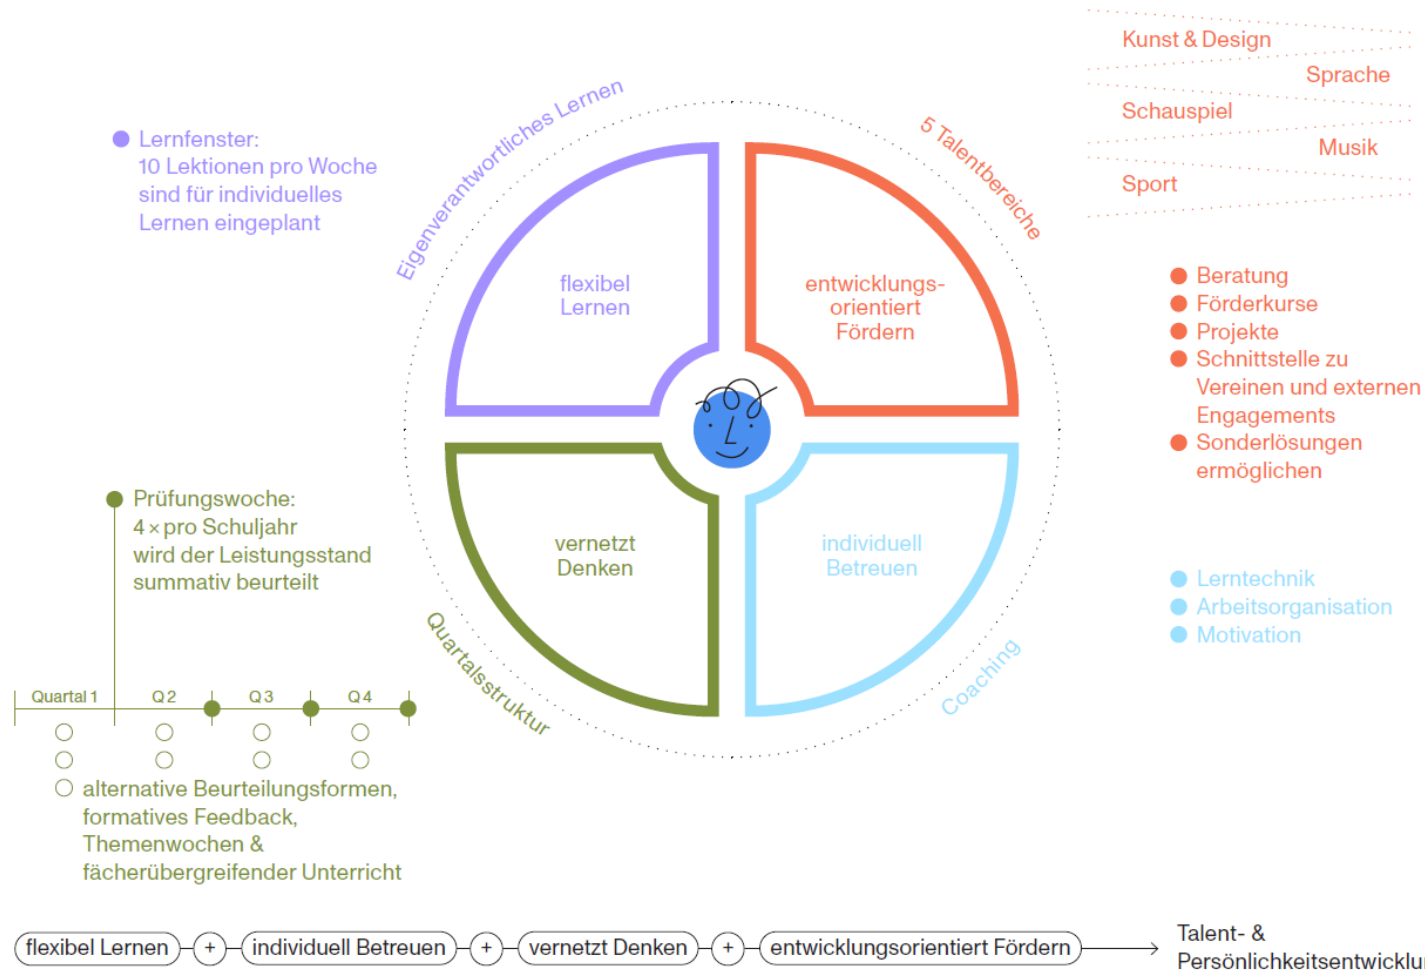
Kunst & Design
Sprache
Schauspiel
Musik
Sport

Lernfenster:
10 Lektionen pro Woche sind für individuelles Lernen eingeplant

Eigenverantwortliches Lernen

5 Talentbereiche

flexibel Lernen

entwicklungsorientiert Fördern

Beratung
Förderkurse
Projekte
Schnittstelle zu Vereinen und externen Engagements
Sonderlösungen ermöglichen

Prüfungswoche:
4 × pro Schuljahr wird der Leistungsstand summativ beurteilt

vernetzt Denken

individuell Betreuen

Lerntechnik
Arbeitsorganisation
Motivation

Quartalsstruktur

Coaching

Quartal 1 Q 2 Q 3 Q 4

alternative Beurteilungsformen, formatives Feedback, Themenwochen & fächerübergreifender Unterricht

flexibel Lernen + individuell Betreuen + vernetzt Denken + entwicklungsorientiert Fördern → Talent- & Persönlichkeitsentwicklu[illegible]